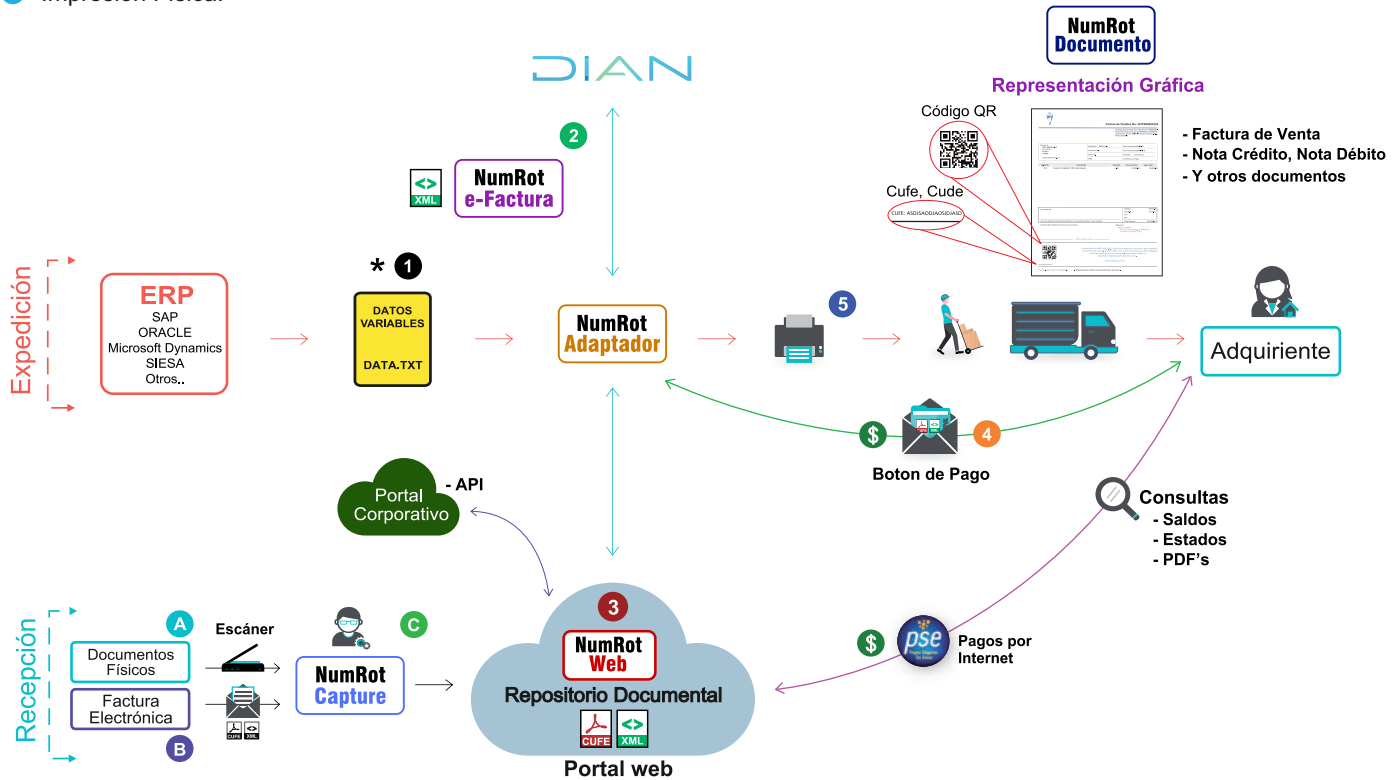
Impresión Fiscal

NumRot Documento

Representación Gráfica

DIAN

Código QR

2

NumRot e-Factura

XML

Cufe, Cude

CUFE: ASD/SADDASDEJASD

- Factura de Venta
- Nota Crédito, Nota Débito
- Y otros documentos

Expedición

ERP
SAP
ORACLE
Microsoft Dynamics
SIESA
Otros..

* 1

DATOS VARIABLES

DATA.TXT

NumRot Adaptador

5

Adquiriente

$

4

Boton de Pago

Portal Corporativo

- API

Consultas
- Saldos
- Estados
- PDF's

Recepción

A

Documentos Físicos

Escáner

C

NumRot Capture

Factura Electrónica

B

CUFE XML

3

NumRot Web

Repositorio Documental

CUFE XML

Portal web

$

pse

Pagos por Internet